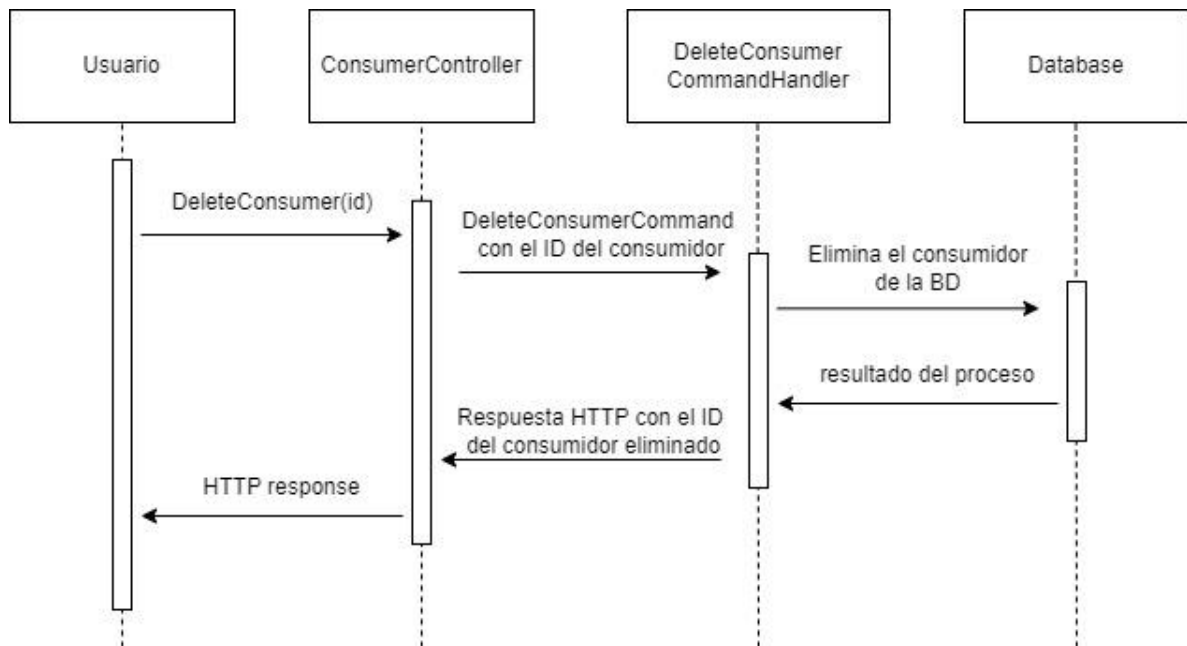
Usuario

ConsumerController

DeleteConsumer CommandHandler

Database

DeleteConsumer(id)

DeleteConsumerCommand con el ID del consumidor

Elimina el consumidor de la BD

resultado del proceso

Respuesta HTTP con el ID del consumidor eliminado

HTTP response